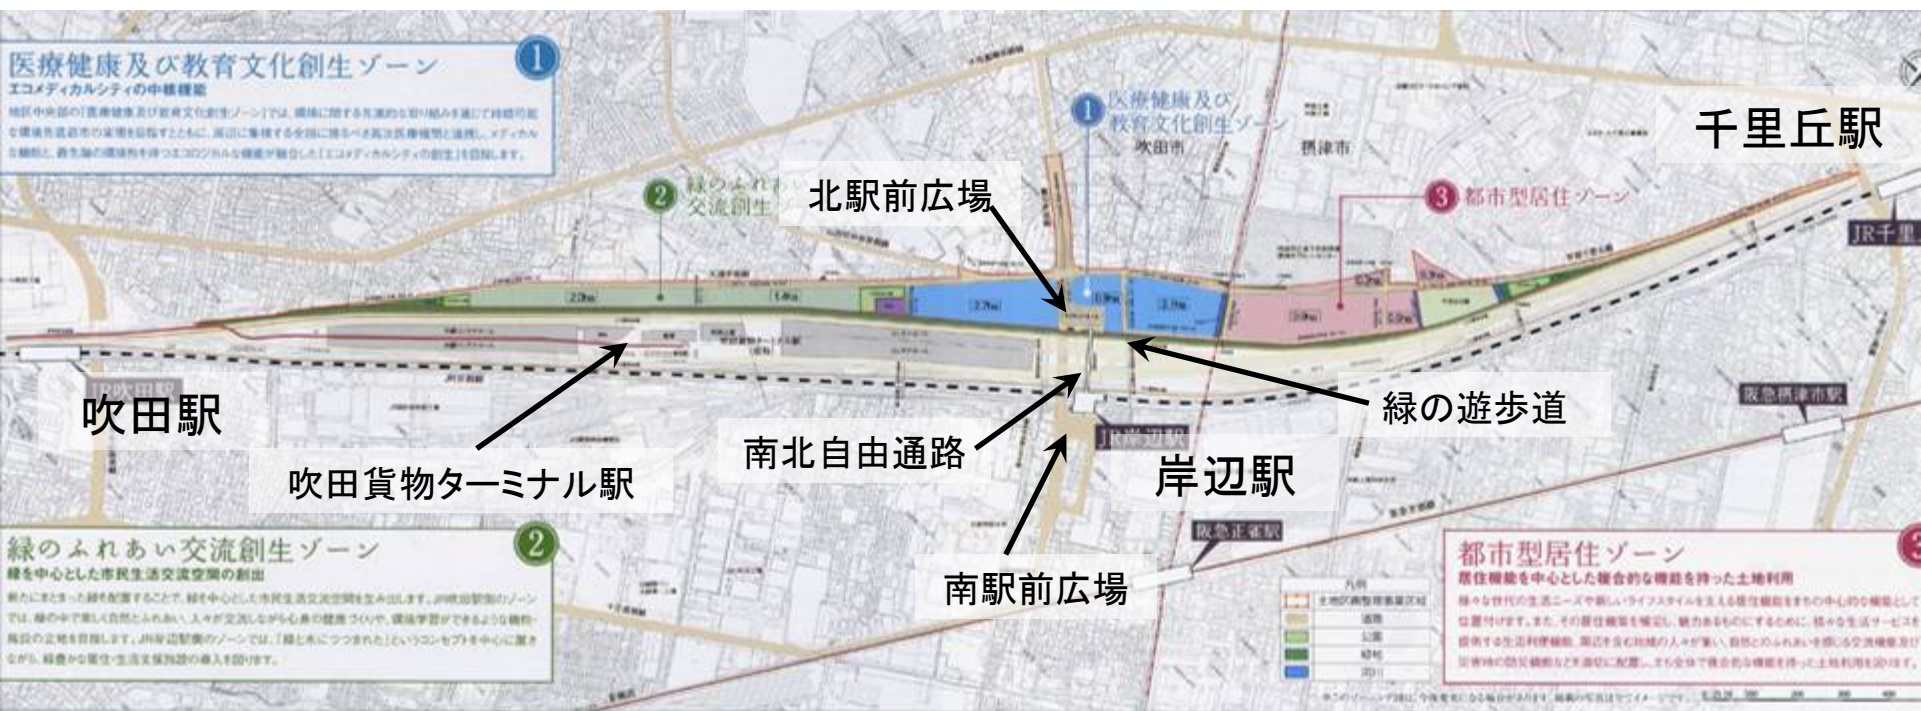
医療健康及び教育文化創生ゾーン
エコメディカルシティの中核機能

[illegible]

1
医療健康及び教育文化創生ゾーン
吹田市
摂津市

千里丘駅

2
緑のふれあい交流創生ゾーン

北駅前広場

3 都市型居住ゾーン

JR千里

吹田駅

JR吹田駅

吹田貨物ターミナル駅

南北自由通路

緑の遊歩道

阪急摂津市駅

JR岸辺駅

岸辺駅

緑のふれあい交流創生ゾーン
緑を中心とした市民生活交流空間の創出

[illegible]

2

阪急正雀駅

南駅前広場

都市型居住ゾーン
居住機能を中心とした複合的な機能を持った土地利用

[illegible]

3